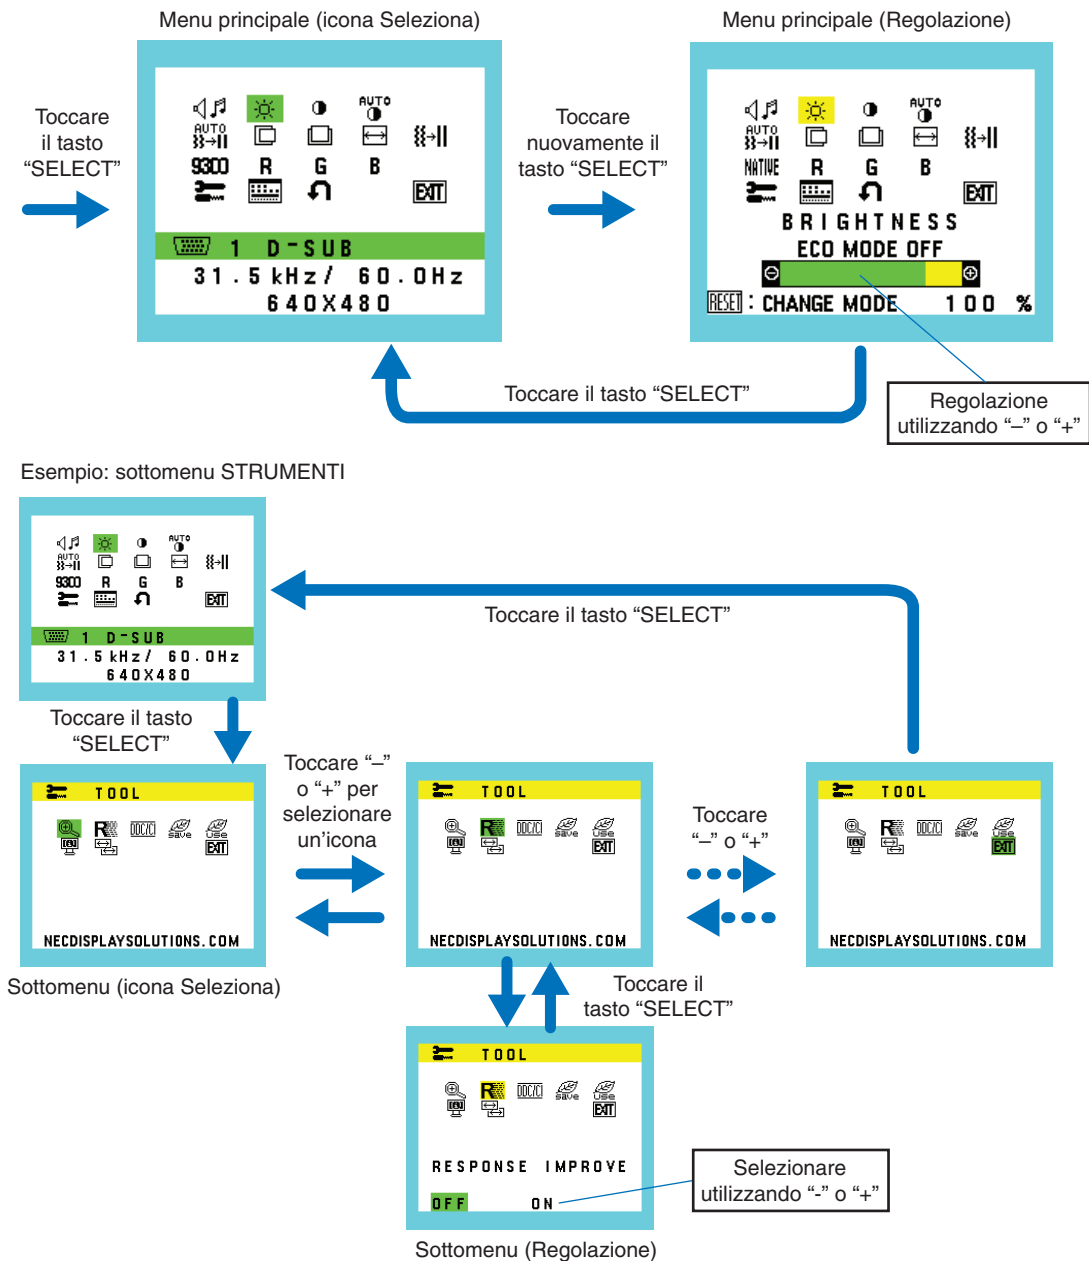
Menu principale (icona Seleziona)

Menu principale (Regolazione)

Toccare il tasto “SELECT”

AUTO
AUTO
9300 R G B
EXIT
1 D-SUB
31.5kHz/ 60.0Hz
640X480

Toccare nuovamente il tasto “SELECT”

AUTO
AUTO
NATIVE R G B
EXIT
BRIGHTNESS
ECO MODE OFF
RESET : CHANGE MODE 100 %

Toccare il tasto “SELECT”

Regolazione utilizzando “–” o “+”

Esempio: sottomenu STRUMENTI

AUTO
AUTO
9300 R G B
EXIT
1 D-SUB
31.5kHz/ 60.0Hz
640X480

Toccare il tasto “SELECT”

Toccare il tasto “SELECT”

Toccare “–” o “+” per selezionare un’icona

Toccare “–” o “+”

TOOL
DDC/CI save use
EXIT
NECDISPLAYSOLUTIONS.COM

TOOL
DDC/CI save use
EXIT
NECDISPLAYSOLUTIONS.COM

TOOL
DDC/CI save use
EXIT
NECDISPLAYSOLUTIONS.COM

Sottomenu (icona Seleziona)

Toccare il tasto “SELECT”

TOOL
DDC/CI save use
EXIT
RESPONSE IMPROVE
OFF ON

Selezionare utilizzando “-” o “+”

Sottomenu (Regolazione)